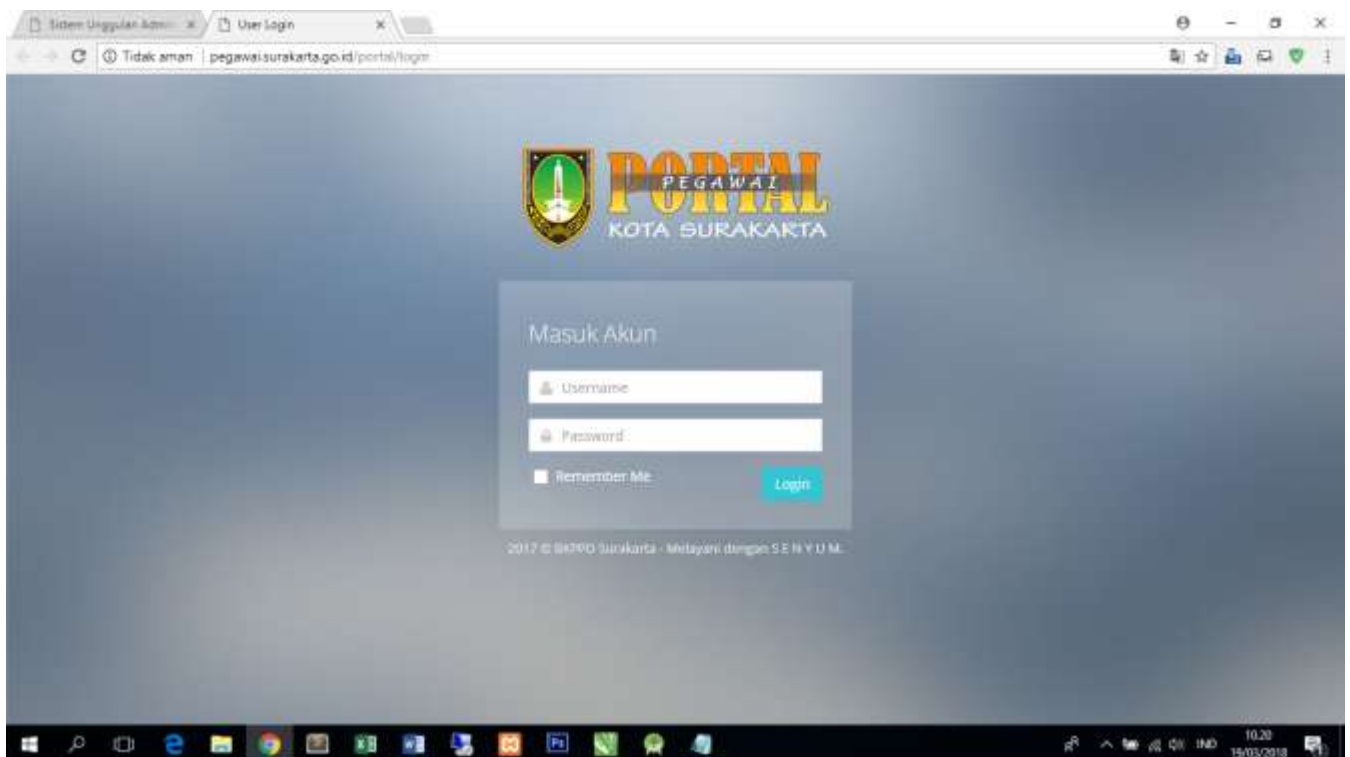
Sistem Unggulan Admi ×
User Login ×

Tidak aman | pegawai.surakarta.go.id/portal/login

PORTAL
PEGAWAI
KOTA SURAKARTA

Masuk Akun

Username

Password

Remember Me

Login

2017 © BKPPD Surakarta - Melayani dengan S E N Y U M.

IND
10.20
19/03/2018